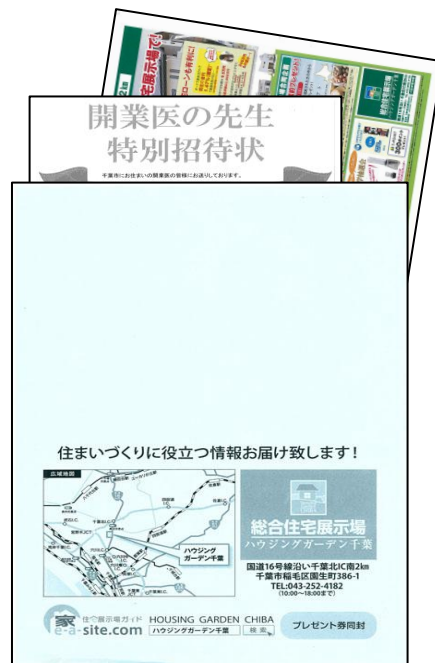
開業医の先生
特別招待状

千葉市にお住まいの開業医の皆様にお送りしております。

総合住宅展示場で!

住まいづくりに役立つ情報お届け致します!

広域地図

ハウジングガーデン千葉

総合住宅展示場
ハウジングガーデン千葉

国道16号線沿い千葉北IC南2km
千葉市稲毛区園生町386-1
TEL:043-252-4182
(10:00〜18:00まで)

住宅展示場ガイド
e-a-site.com
HOUSING GARDEN CHIBA
ハウジングガーデン千葉 検索

プレゼント券同封